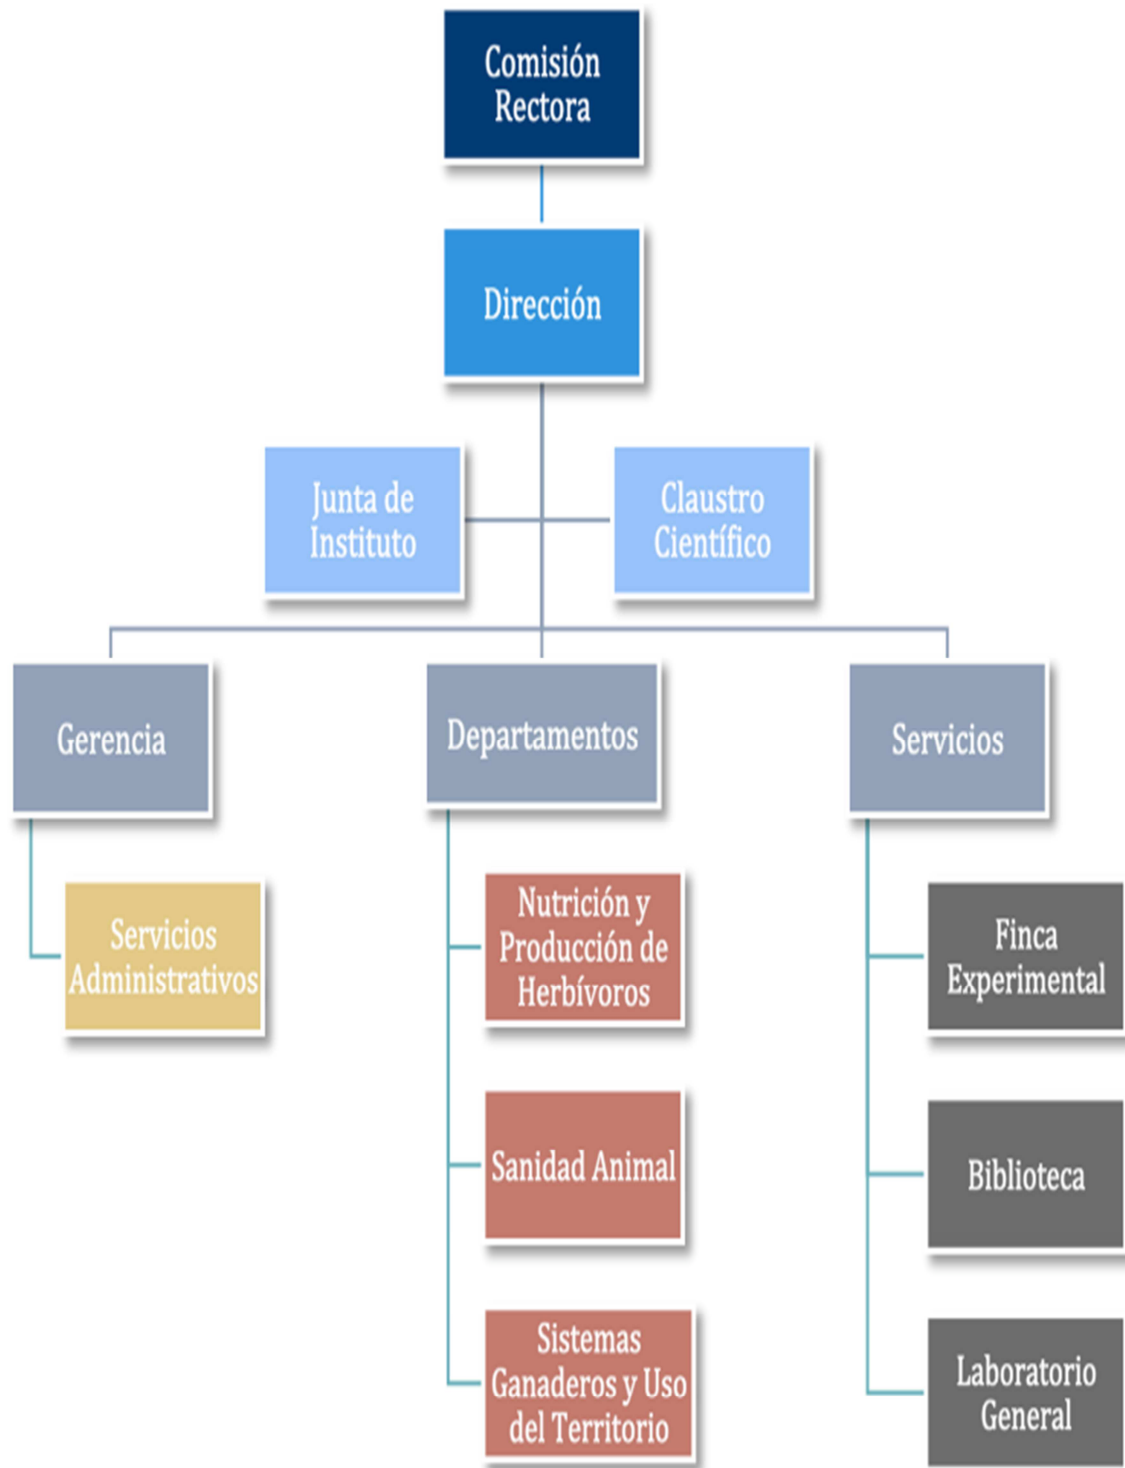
Comisión Rectora

Dirección

Junta de Instituto

Claustro Científico

Gerencia

Departamentos

Servicios

Servicios Administrativos

Nutrición y Producción de Herbívoros

Sanidad Animal

Sistemas Ganaderos y Uso del Territorio

Finca Experimental

Biblioteca

Laboratorio General